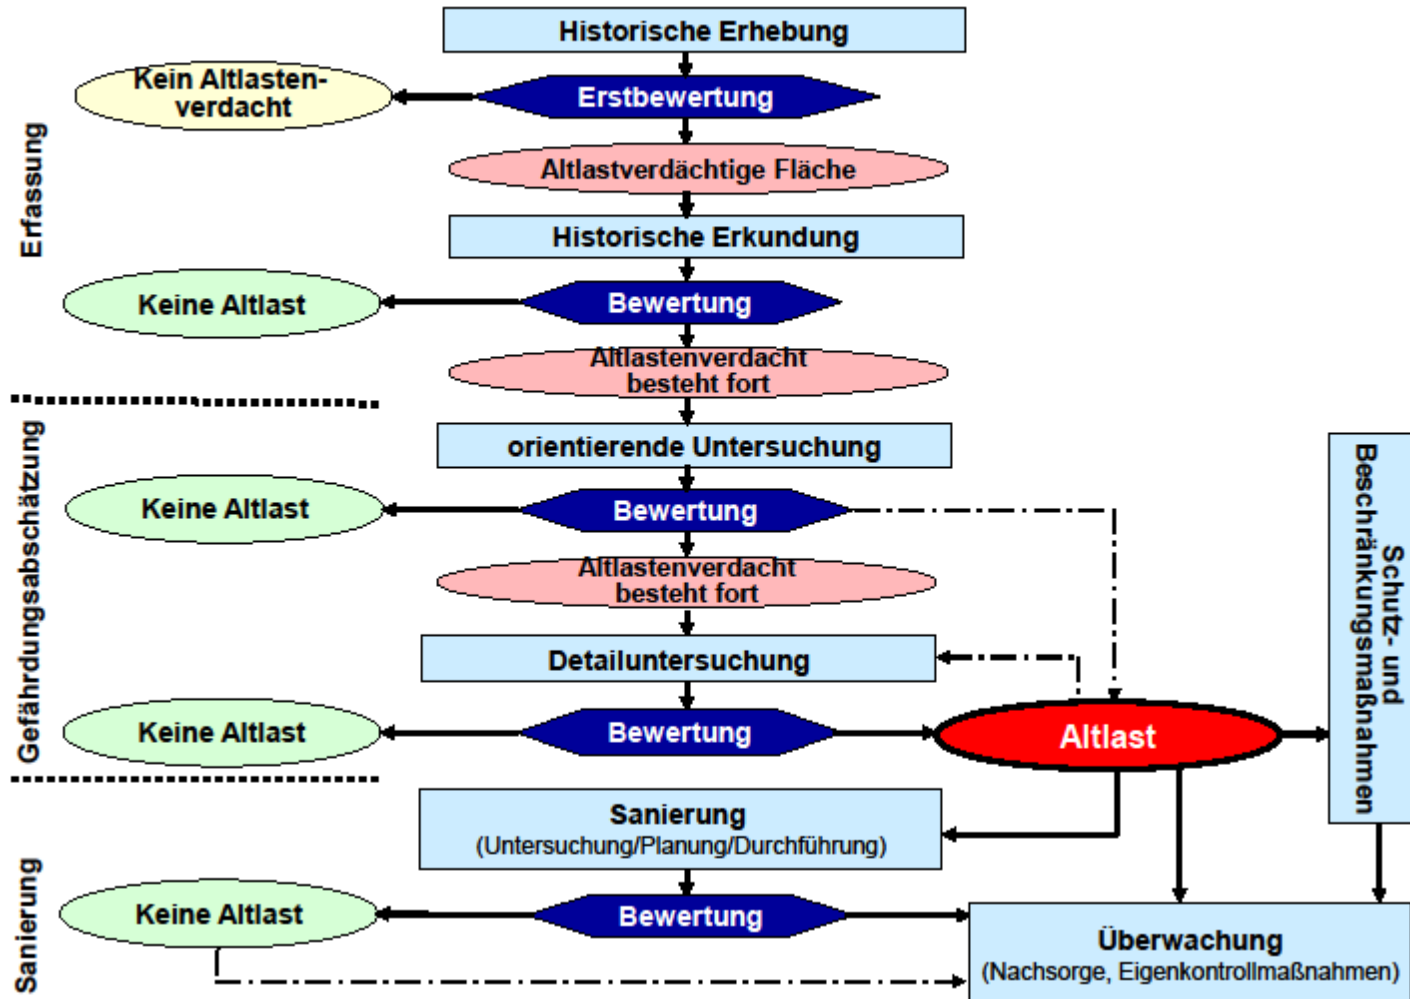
Erfassung

Historische Erhebung

Kein Altlastenverdacht

Erstbewertung

Altlastverdächtige Fläche

Historische Erkundung

Keine Altlast

Bewertung

Altlastenverdacht besteht fort

Gefährdungsabschätzung

orientierende Untersuchung

Keine Altlast

Bewertung

Altlastenverdacht besteht fort

Detailuntersuchung

Keine Altlast

Bewertung

Altlast

Schutz- und Beschränkungsmaßnahmen

Sanierung

Sanierung
(Untersuchung/Planung/Durchführung)

Keine Altlast

Bewertung

Überwachung
(Nachsorge, Eigenkontrollmaßnahmen)